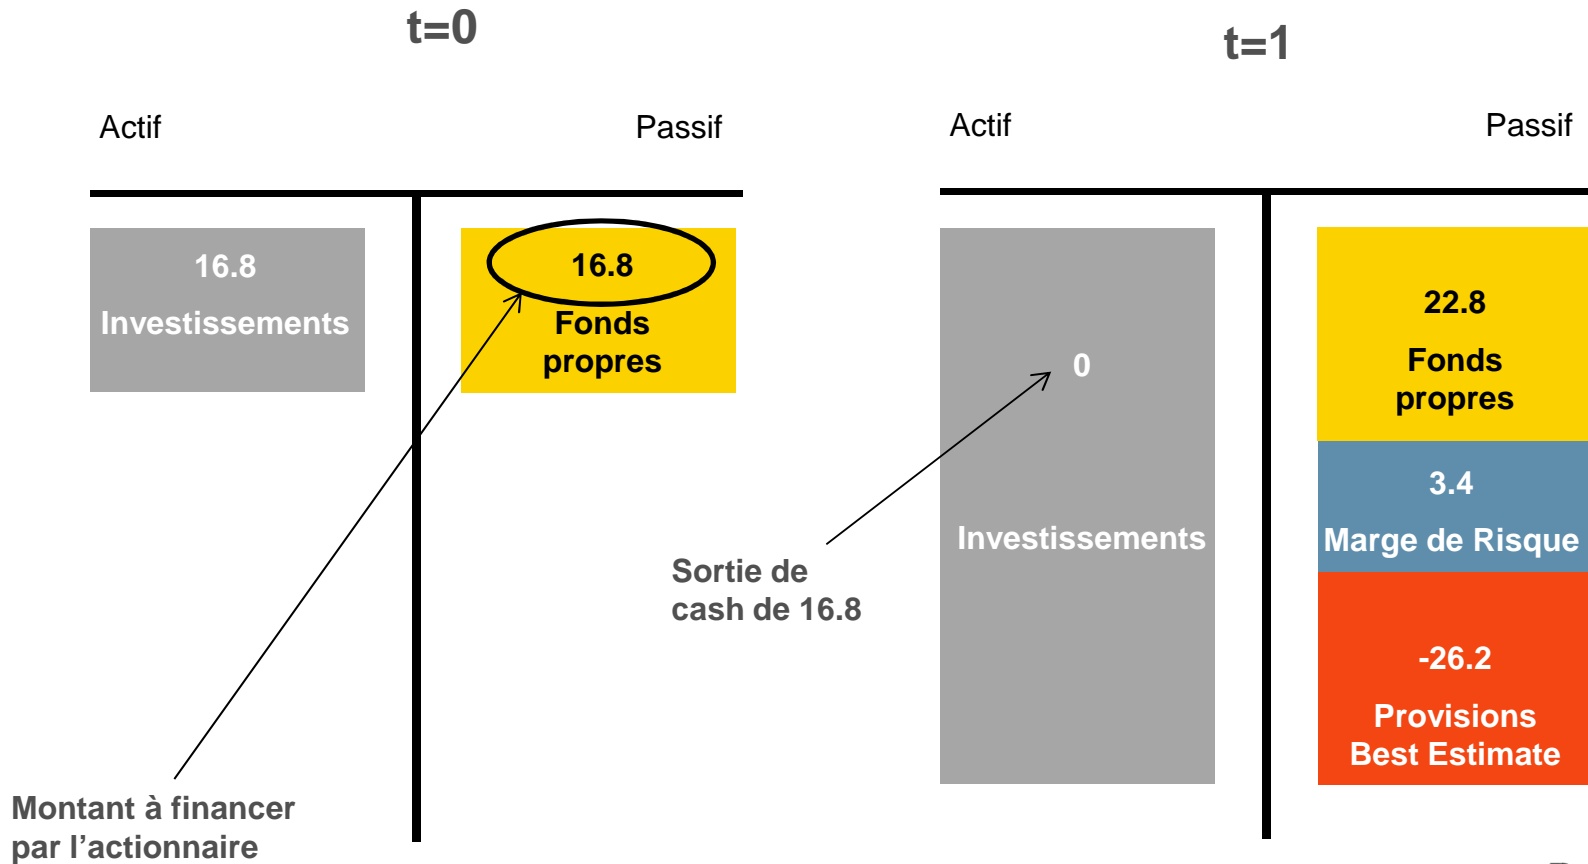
t=0

Actif

Passif

16.8

Investissements

16.8

Fonds propres

Montant à financer par l'actionnaire

t=1

Actif

Passif

0

Investissements

Sortie de cash de 16.8

22.8

Fonds propres

3.4

Marge de Risque

-26.2

Provisions Best Estimate